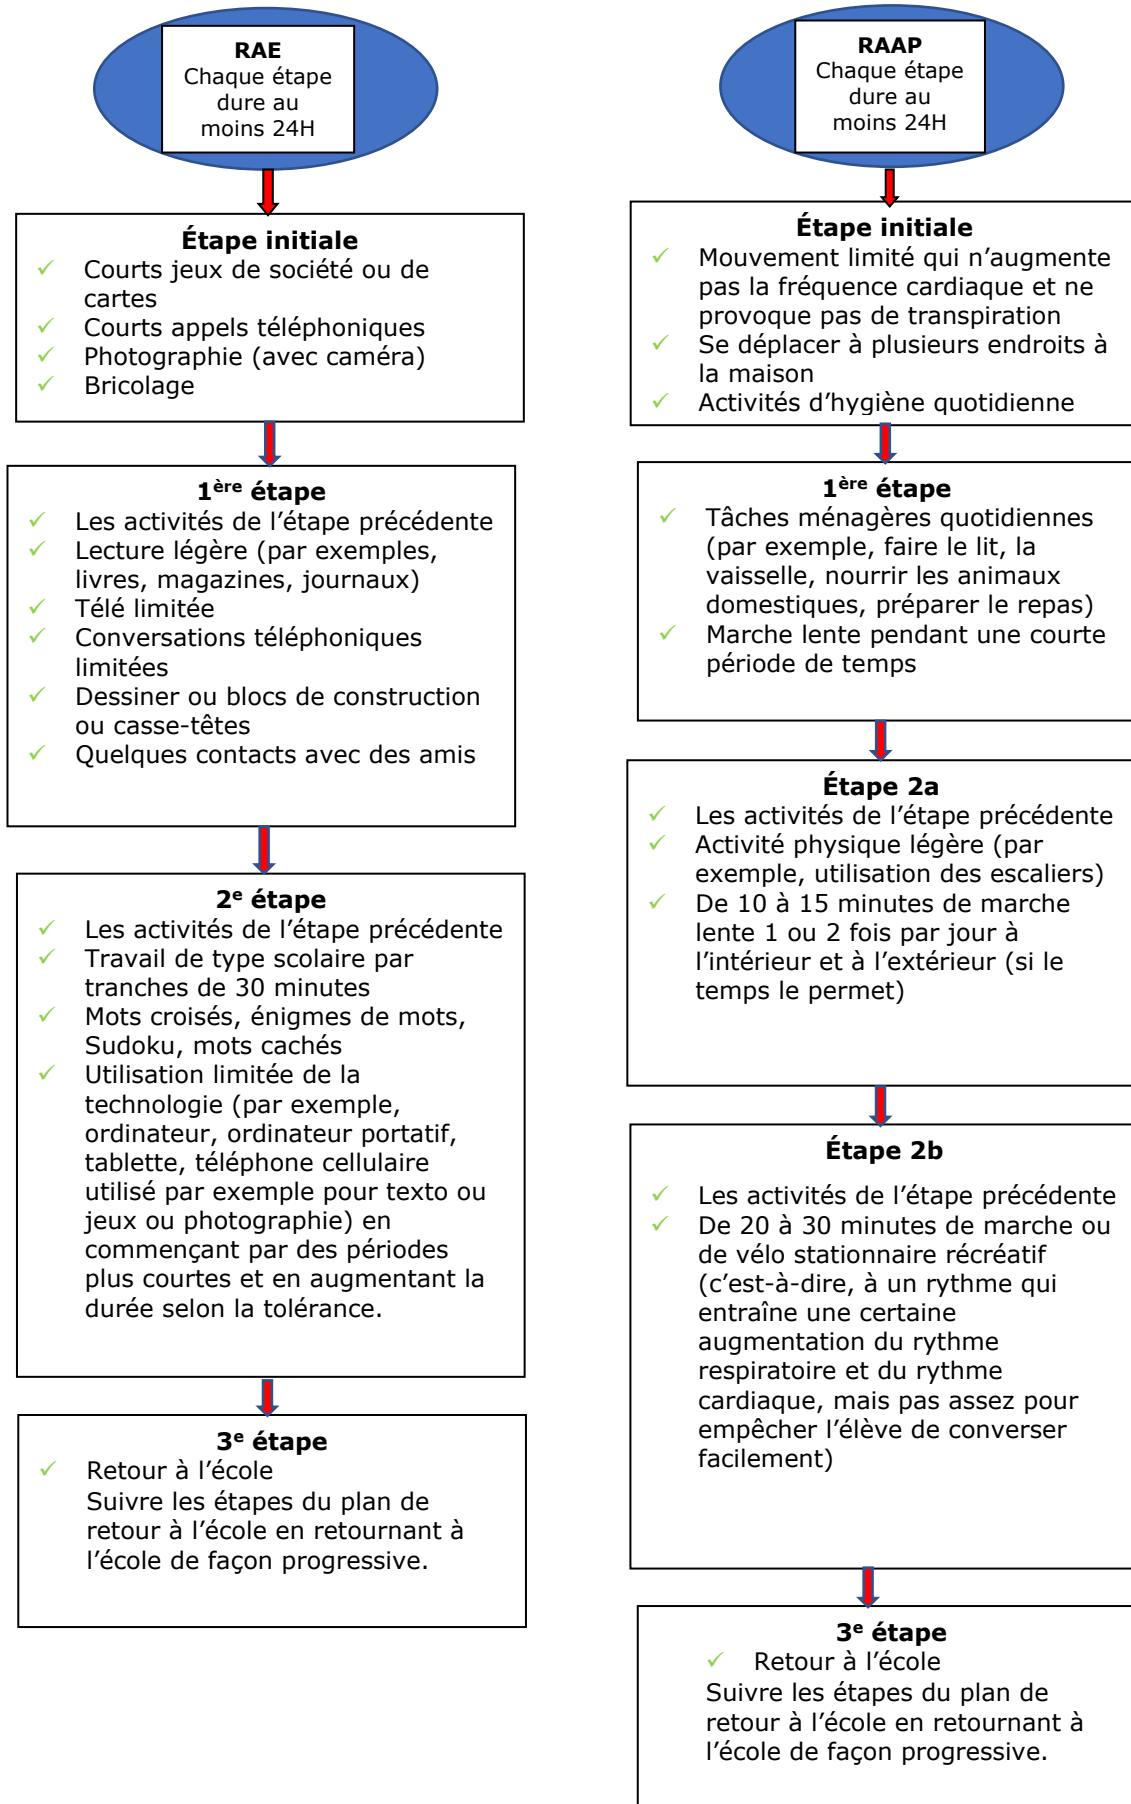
RAE
Chaque étape dure au moins 24H

Étape initiale
✓ Courts jeux de société ou de cartes
✓ Courts appels téléphoniques
✓ Photographie (avec caméra)
✓ Bricolage

1ère étape
✓ Les activités de l'étape précédente
✓ Lecture légère (par exemples, livres, magazines, journaux)
✓ Télé limitée
✓ Conversations téléphoniques limitées
✓ Dessiner ou blocs de construction ou casse-têtes
✓ Quelques contacts avec des amis

2e étape
✓ Les activités de l'étape précédente
✓ Travail de type scolaire par tranches de 30 minutes
✓ Mots croisés, énigmes de mots, Sudoku, mots cachés
✓ Utilisation limitée de la technologie (par exemple, ordinateur, ordinateur portatif, tablette, téléphone cellulaire utilisé par exemple pour texto ou jeux ou photographie) en commençant par des périodes plus courtes et en augmentant la durée selon la tolérance.

3e étape
✓ Retour à l'école
Suivre les étapes du plan de retour à l'école en retournant à l'école de façon progressive.

RAAP
Chaque étape dure au moins 24H

Étape initiale
✓ Mouvement limité qui n'augmente pas la fréquence cardiaque et ne provoque pas de transpiration
✓ Se déplacer à plusieurs endroits à la maison
✓ Activités d'hygiène quotidienne

1ère étape
✓ Tâches ménagères quotidiennes (par exemple, faire le lit, la vaisselle, nourrir les animaux domestiques, préparer le repas)
✓ Marche lente pendant une courte période de temps

Étape 2a
✓ Les activités de l'étape précédente
✓ Activité physique légère (par exemple, utilisation des escaliers)
✓ De 10 à 15 minutes de marche lente 1 ou 2 fois par jour à l'intérieur et à l'extérieur (si le temps le permet)

Étape 2b
✓ Les activités de l'étape précédente
✓ De 20 à 30 minutes de marche ou de vélo stationnaire récréatif (c'est-à-dire, à un rythme qui entraîne une certaine augmentation du rythme respiratoire et du rythme cardiaque, mais pas assez pour empêcher l'élève de converser facilement)

3e étape
✓ Retour à l'école
Suivre les étapes du plan de retour à l'école en retournant à l'école de façon progressive.